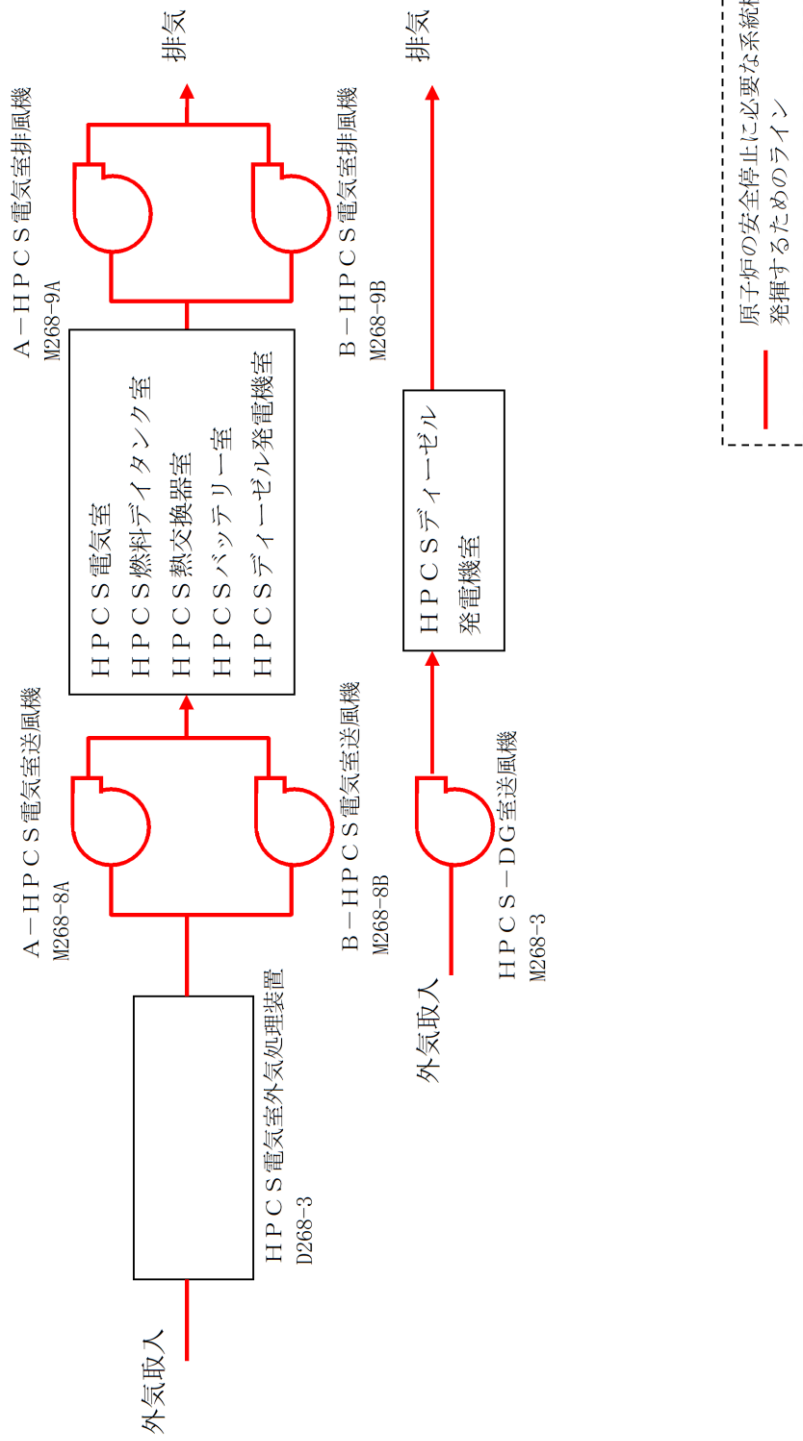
外気取入

ＨＰＣＳ電気室外気処理装置
D268-3

Ａ－ＨＰＣＳ電気室送風機
M268-8A

Ｂ－ＨＰＣＳ電気室送風機
M268-8B

ＨＰＣＳ電気室
ＨＰＣＳ燃料デイタンク室
ＨＰＣＳ熱交換器室
ＨＰＣＳバッテリー室
ＨＰＣＳディーゼル発電機室

Ａ－ＨＰＣＳ電気室排風機
M268-9A

Ｂ－ＨＰＣＳ電気室排風機
M268-9B

排気

外気取入

ＨＰＣＳ－ＤＧ室送風機
M268-3

ＨＰＣＳディーゼル
発電機室

排気

原子炉の安全停止に必要な系統机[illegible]
発揮するためのライン